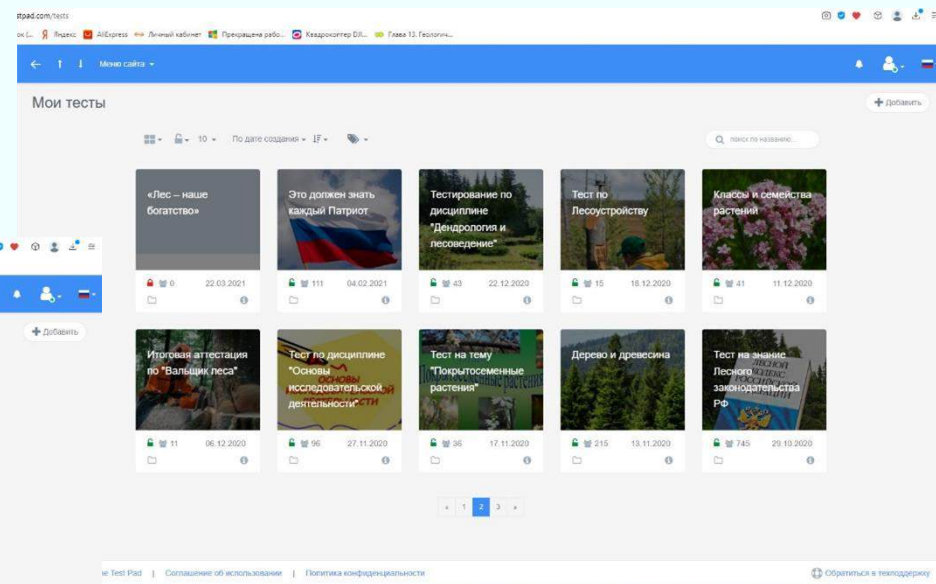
stpad.com/tests

Яндекс AliExpress Личный кабинет Прекращена рабо... Квадрокоптер DJI... Глава 13. Геологич...

Меню сайта

Мои тесты

+ Добавить

10 По дате создания

поиск по названию

«Лес – наше богатство»
0 22.03.2021

Это должен знать каждый Патриот
111 04.02.2021

Тестирование по дисциплине "Дендрология и лесоведение"
43 22.12.2020

Тест по Лесоустройству
15 18.12.2020

Классы и семейства растений
41 11.12.2020

+ Добавить

Итоговая аттестация по "Вальщик леса"
11 06.12.2020

Тест по дисциплине "Основы исследовательской деятельности"
96 27.11.2020

Тест на тему "Покрытосеменные растения"
36 17.11.2020

Дерево и древесина
215 13.11.2020

Тест на знание Лесного законодательства РФ
745 29.10.2020

‹ 1 2 3 ›

Test Pad | Соглашение об использовании | Политика конфиденциальности

Обратиться в техподдержку